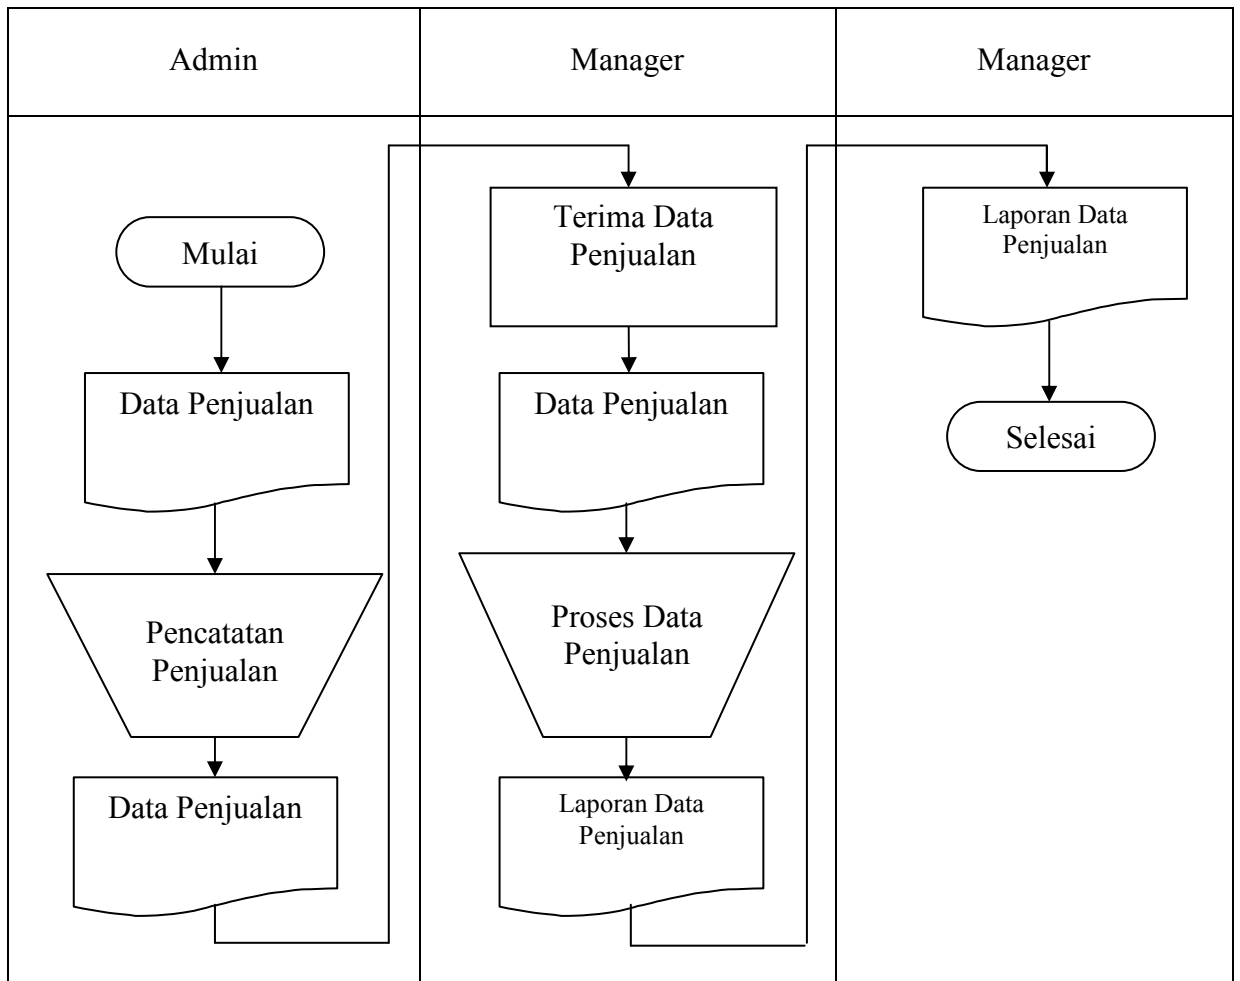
| Admin | Manager | Manager |
|---|---|---|

Mulai

Data Penjualan

Pencatatan Penjualan

Data Penjualan

Terima Data Penjualan

Data Penjualan

Proses Data Penjualan

Laporan Data Penjualan

Laporan Data Penjualan

Selesai